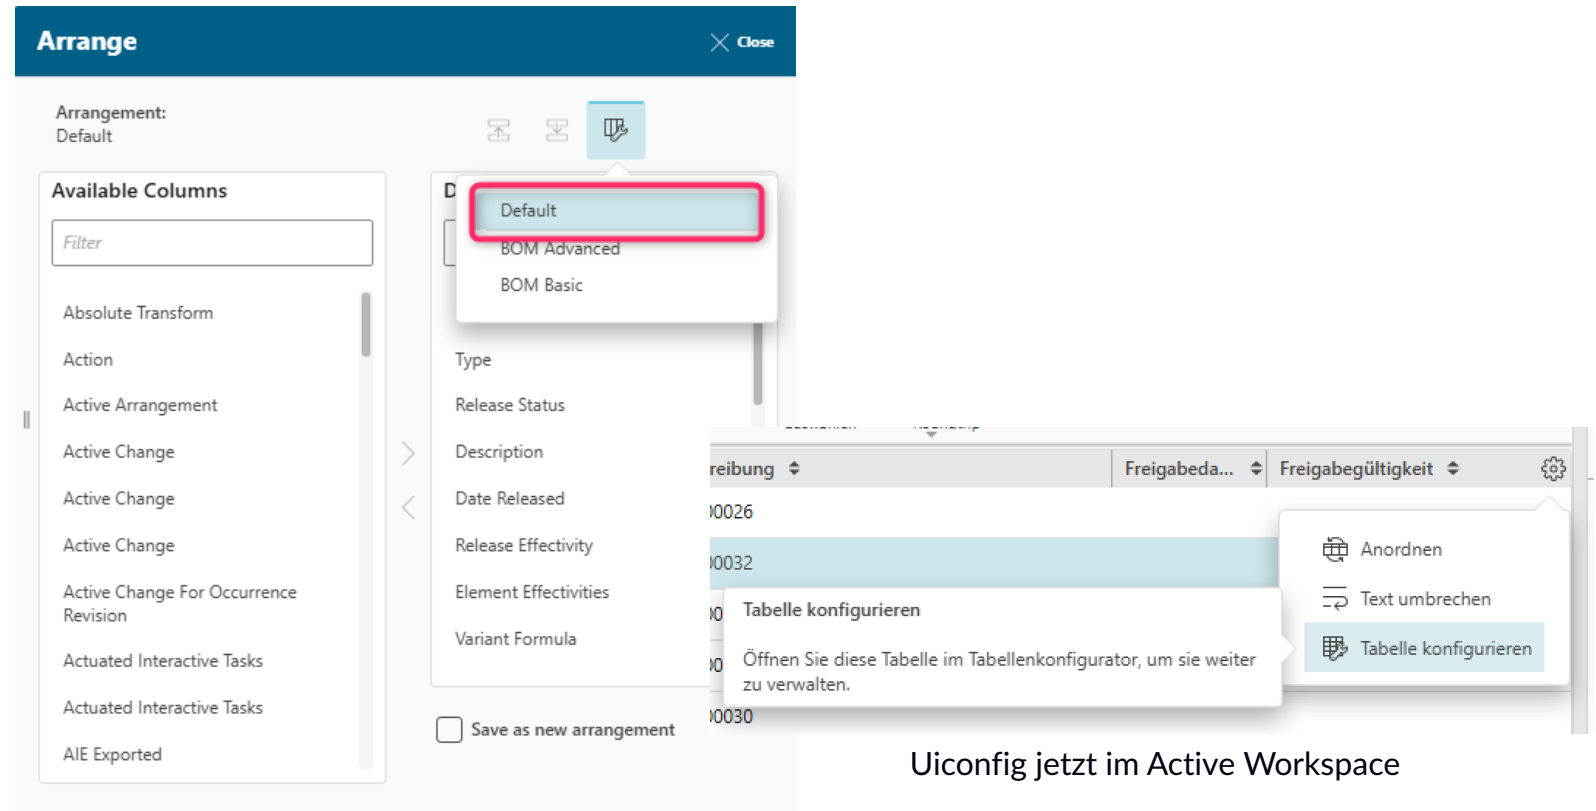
Arrange

Close

Arrangement:
Default

Available Columns

Filter

Absolute Transform

Action

Active Arrangement

Active Change

Active Change

Active Change

Active Change For Occurrence Revision

Actuated Interactive Tasks

Actuated Interactive Tasks

AIE Exported

D

Default

BOM Advanced

BOM Basic

Type

Release Status

Description

Date Released

Release Effectivity

Element Effectivities

Variant Formula

Save as new arrangement

reibung

Freigabeda...

Freigabegültigkeit

)0026

)0032

)0

)0

)0030

Tabelle konfigurieren

Öffnen Sie diese Tabelle im Tabellenkonfigurator, um sie weiter zu verwalten.

Anordnen

Text umbrechen

Tabelle konfigurieren

Uiconfig jetzt im Active Workspace